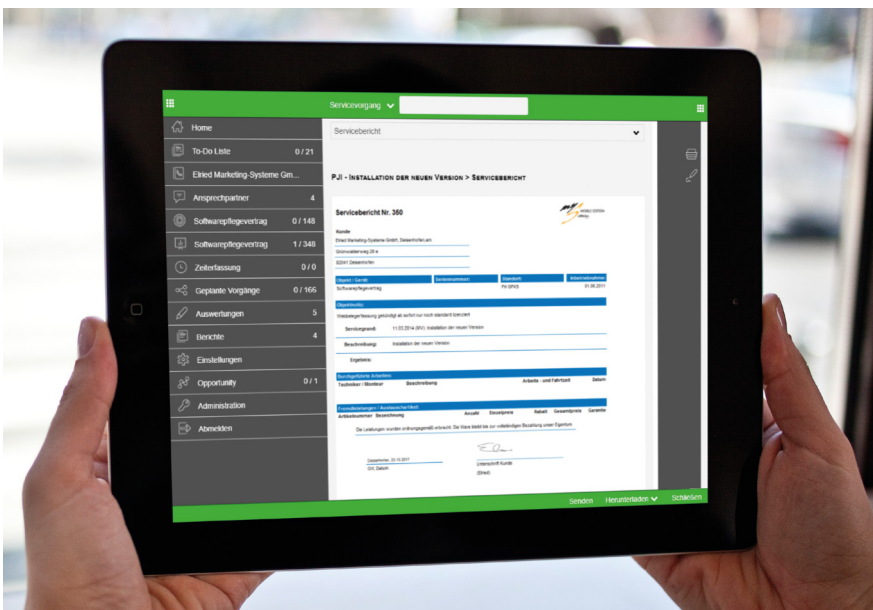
Servicevorgang

Home
To-Do Liste 0 / 21
Elried Marketing-Systeme Gm...
Ansprechpartner 4
Softwarepflegevertrag 0 / 148
Softwarepflegevertrag 1 / 348
Zeiterfassung 0 / 0
Geplante Vorgänge 0 / 166
Auswertungen 5
Berichte 4
Einstellungen
Opportunity 0 / 1
Administration
Abmelden

Servicebericht

PJI - Installation der neuen Version > Servicebericht

Servicebericht Nr. 350

Kunde
Elried Marketing-Systeme GmbH, Deisenhofen.am
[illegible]
82041 Deisenhofen

| Objekt / Geräte | Seriennummer | Standort | Abschlussdatum |
|---|---|---|---|
| Softwarepflegevertrag | | PH DP03 | 01.06.2011 |

Objektinfo
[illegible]
Servicegrund: 11.03.2014 (WV): Installation der neuen Version
Beschreibung: Installation der neuen Version
Ergebnis:

Durchgeführte Arbeiten
Techniker / Monteur Beschreibung Arbeits - und Fahrtzeit Datum

Fremdleistungen / Auswechselartikel
Artikelnummer Bezeichnung Anzahl Einzelpreis Rabatt Gesamtpreis Garantie

Die Leistungen wurden ordnungsgemäß erbracht. Die Ware bleibt bis zur vollständigen Bezahlung unser Eigentum

Deisenhofen, 22.10.2017
Ort, Datum
Unterschrift Kunde
(Elried)

Senden Herunterladen Schließen